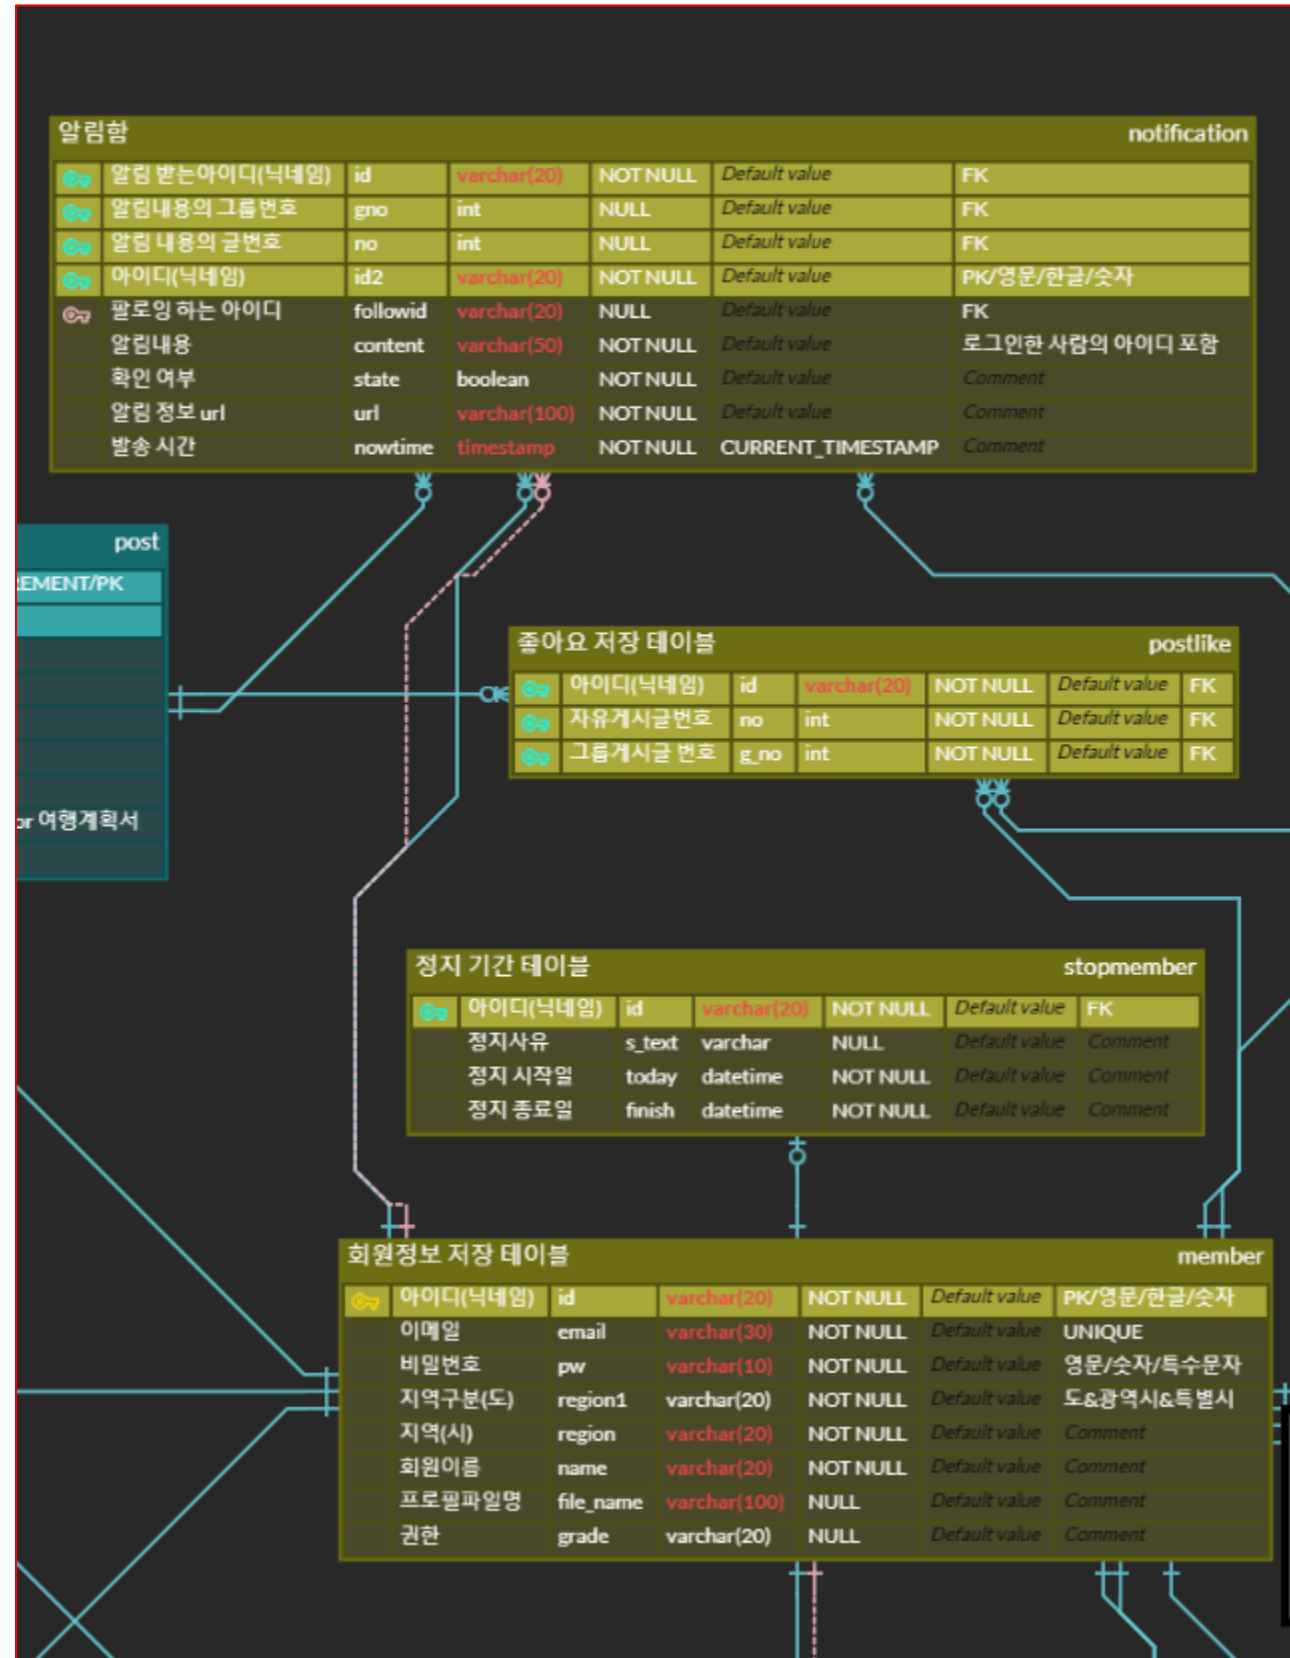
알림함 notification

| 알림 받는아이디(닉네임) | id | varchar(20) | NOT NULL | Default value | FK |
|---|---|---|---|---|---|
| 알림내용의 그룹번호 | gno | int | NULL | Default value | FK |
| 알림 내용의 글번호 | no | int | NULL | Default value | FK |
| 아이디(닉네임) | id2 | varchar(20) | NOT NULL | Default value | PK/영문/한글/숫자 |
| 팔로잉 하는 아이디 | followid | varchar(20) | NULL | Default value | FK |
| 알림내용 | content | varchar(50) | NOT NULL | Default value | 로그인한 사람의 아이디 포함 |
| 확인 여부 | state | boolean | NOT NULL | Default value | Comment |
| 알림 정보 url | url | varchar(100) | NOT NULL | Default value | Comment |
| 발송 시간 | nowtime | timestamp | NOT NULL | CURRENT_TIMESTAMP | Comment |

post
EMENT/PK
or 여행계획서

좋아요 저장 테이블 postlike

| 아이디(닉네임) | id | varchar(20) | NOT NULL | Default value | FK |
|---|---|---|---|---|---|
| 자유게시글번호 | no | int | NOT NULL | Default value | FK |
| 그룹게시글 번호 | g_no | int | NOT NULL | Default value | FK |

정지 기간 테이블 stopmember

| 아이디(닉네임) | id | varchar(20) | NOT NULL | Default value | FK |
|---|---|---|---|---|---|
| 정지사유 | s_text | varchar | NULL | Default value | Comment |
| 정지 시작일 | today | datetime | NOT NULL | Default value | Comment |
| 정지 종료일 | finish | datetime | NOT NULL | Default value | Comment |

회원정보 저장 테이블 member

| 아이디(닉네임) | id | varchar(20) | NOT NULL | Default value | PK/영문/한글/숫자 |
|---|---|---|---|---|---|
| 이메일 | email | varchar(30) | NOT NULL | Default value | UNIQUE |
| 비밀번호 | pw | varchar(10) | NOT NULL | Default value | 영문/숫자/특수문자 |
| 지역구분(도) | region1 | varchar(20) | NOT NULL | Default value | 도&광역시&특별시 |
| 지역(시) | region | varchar(20) | NOT NULL | Default value | Comment |
| 회원이름 | name | varchar(20) | NOT NULL | Default value | Comment |
| 프로필파일명 | file_name | varchar(100) | NULL | Default value | Comment |
| 권한 | grade | varchar(20) | NULL | Default value | Comment |